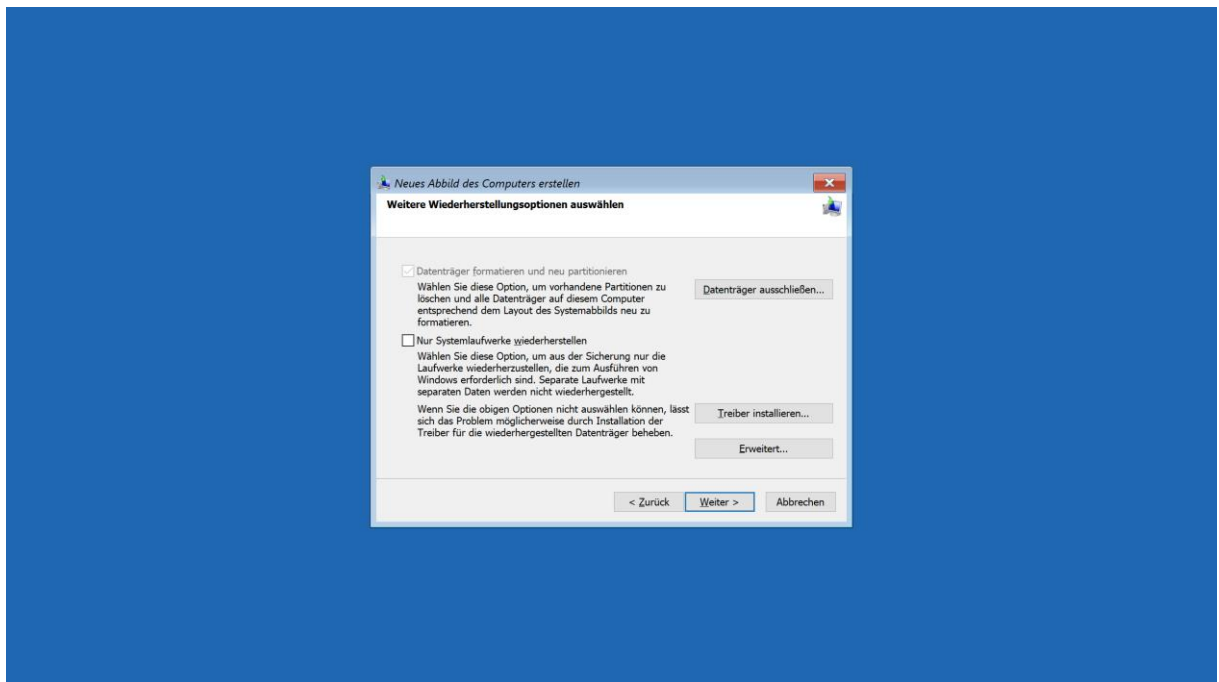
Neues Abbild des Computers erstellen

Weitere Wiederherstellungsoptionen auswählen

Datenträger formatieren und neu partitionieren

Wählen Sie diese Option, um vorhandene Partitionen zu löschen und alle Datenträger auf diesem Computer entsprechend dem Layout des Systemabbilds neu zu formatieren.

Datenträger ausschließen...

Nur Systemlaufwerke wiederherstellen

Wählen Sie diese Option, um aus der Sicherung nur die Laufwerke wiederherzustellen, die zum Ausführen von Windows erforderlich sind. Separate Laufwerke mit separaten Daten werden nicht wiederhergestellt.

Wenn Sie die obigen Optionen nicht auswählen können, lässt sich das Problem möglicherweise durch Installation der Treiber für die wiederhergestellten Datenträger beheben.

Treiber installieren...

Erweitert...

< Zurück

Weiter >

Abbrechen